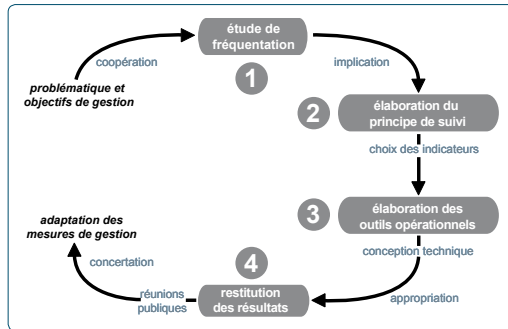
étude de fréquentation

coopération

problématique et objectifs de gestion

1

implication

2

élaboration du principe de suivi

choix des indicateurs

3

élaboration des outils opérationnels

adaptation des mesures de gestion

conception technique

concertation

4

réunions publiques

restitution des résultats

appropriation